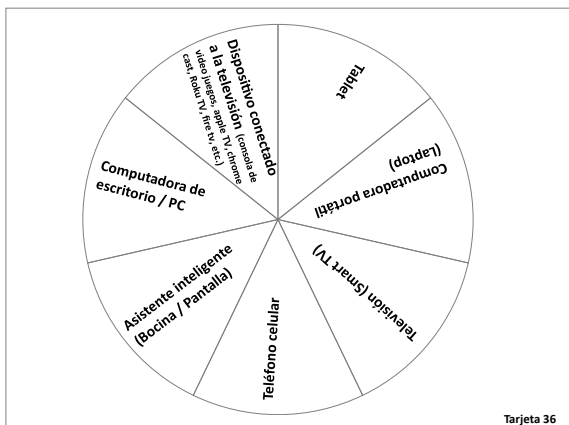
Dispositivo conectado a la televisión (consola de video juegos, apple TV, chrome cast, Roku TV, fire tv, etc.)

Tablet

Computadora portátil (Laptop)

Televisión (Smart TV)

Teléfono celular

Asistente inteligente (Bocina / Pantalla)

Computadora de escritorio / PC

Tarjeta 36